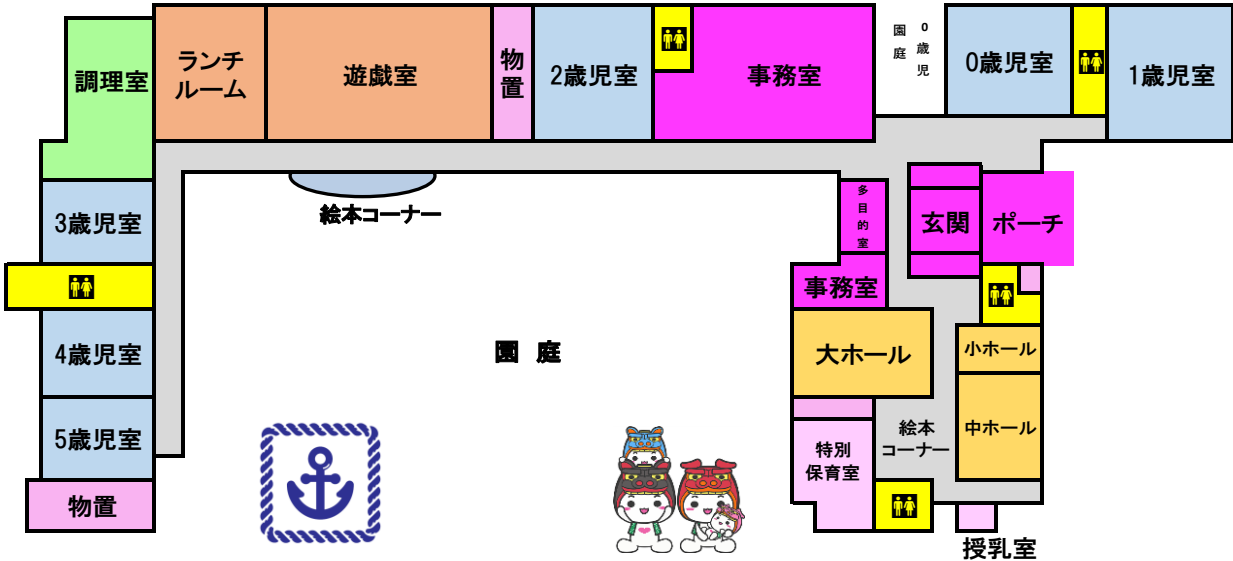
調理室

ランチ ルーム

遊戯室

物置

2歳児室

事務室

園庭

0歳児

0歳児室

1歳児室

3歳児室

絵本コーナー

多目的室

玄関

ポーチ

事務室

4歳児室

園 庭

大ホール

小ホール

5歳児室

絵本 コーナー

中ホール

特別 保育室

物置

授乳室